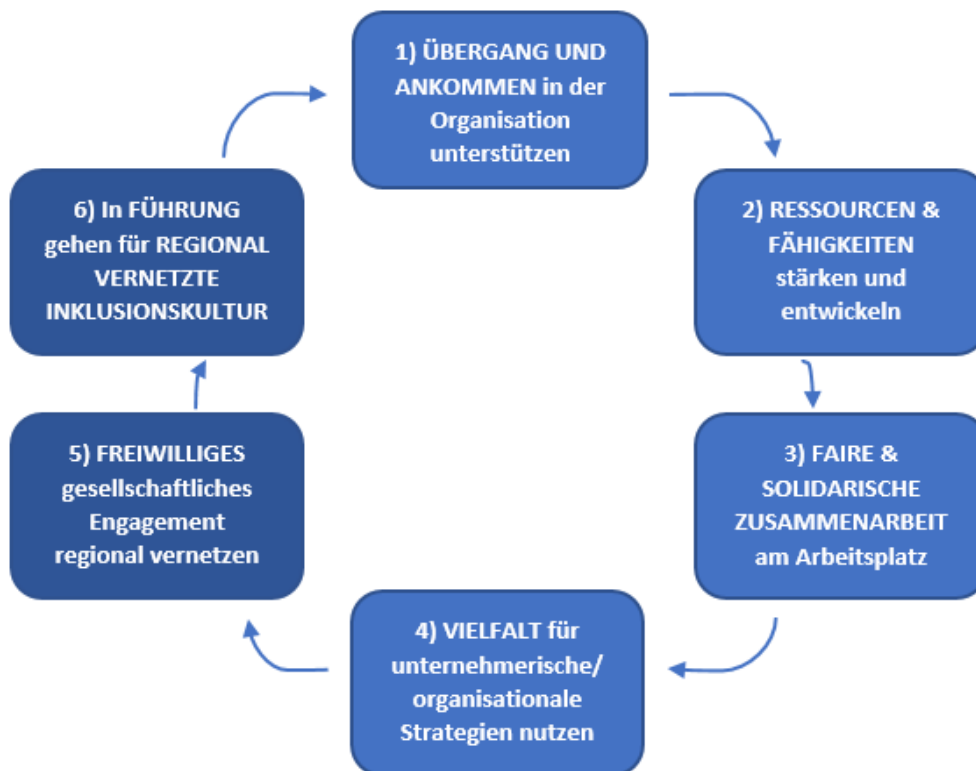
1) ÜBERGANG UND ANKOMMEN in der Organisation unterstützen

2) RESSOURCEN & FÄHIGKEITEN stärken und entwickeln

3) FAIRE & SOLIDARISCHE ZUSAMMENARBEIT am Arbeitsplatz

4) VIELFALT für unternehmerische/ organisationale Strategien nutzen

5) FREIWILLIGES gesellschaftliches Engagement regional vernetzen

6) In FÜHRUNG gehen für REGIONAL VERNETZTE INKLUSIONSKULTUR